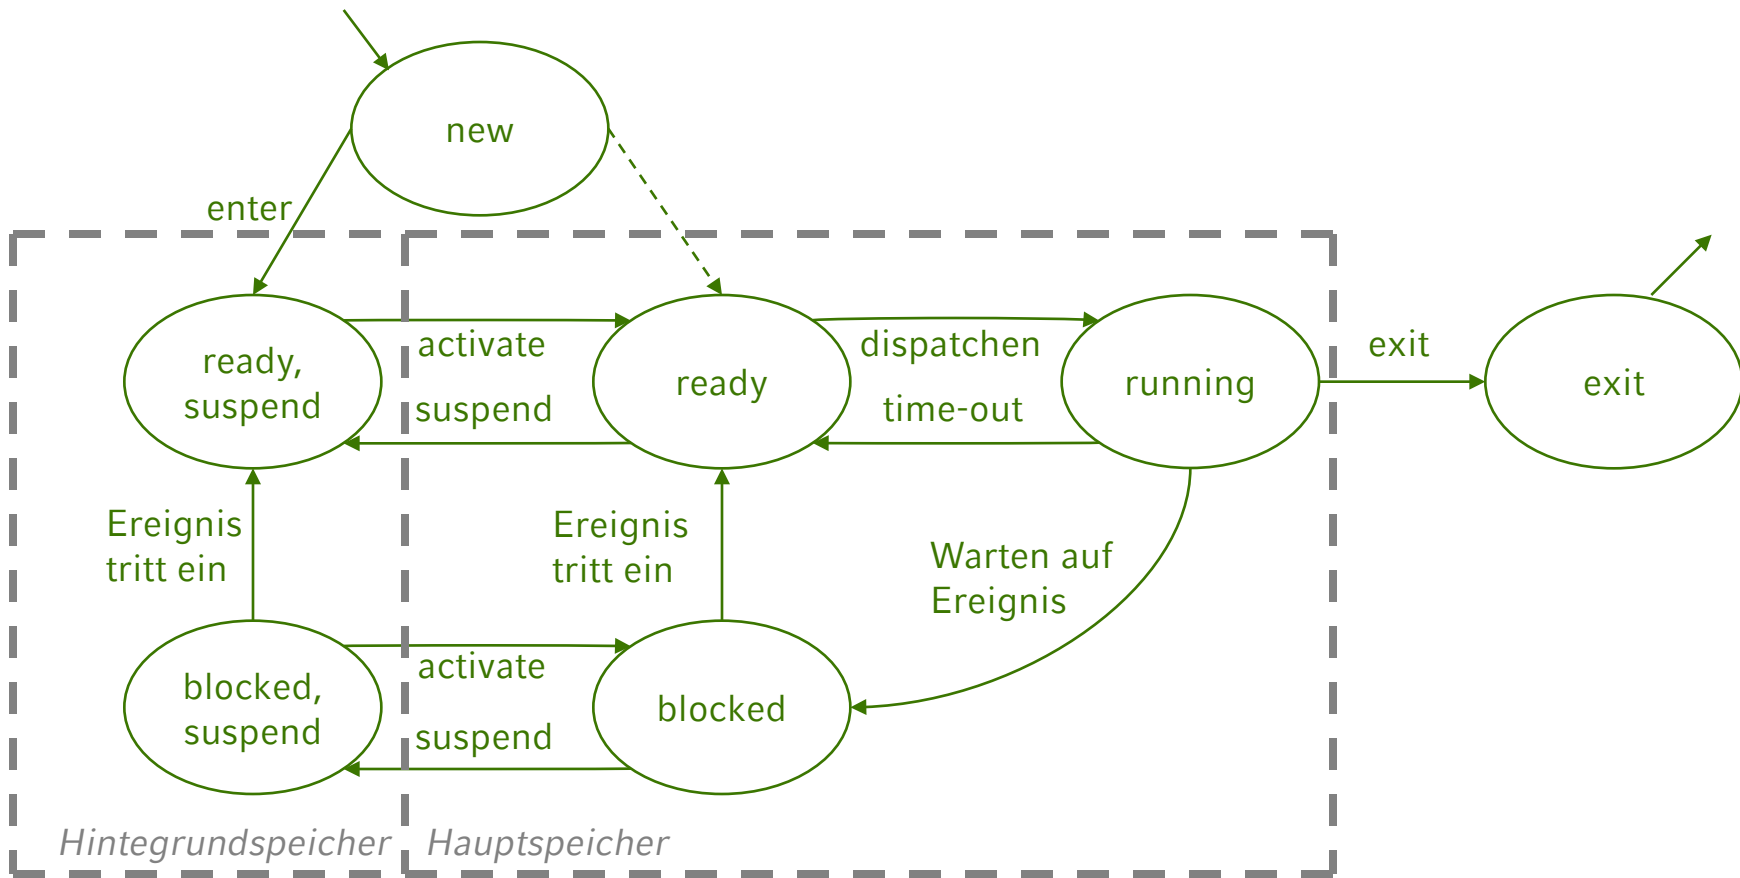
new

enter

ready, suspend

activate

suspend

ready

dispatchen

time-out

running

exit

exit

Ereignis tritt ein

Ereignis tritt ein

Warten auf Ereignis

blocked, suspend

activate

suspend

blocked

Hintegrundspeicher

Hauptspeicher